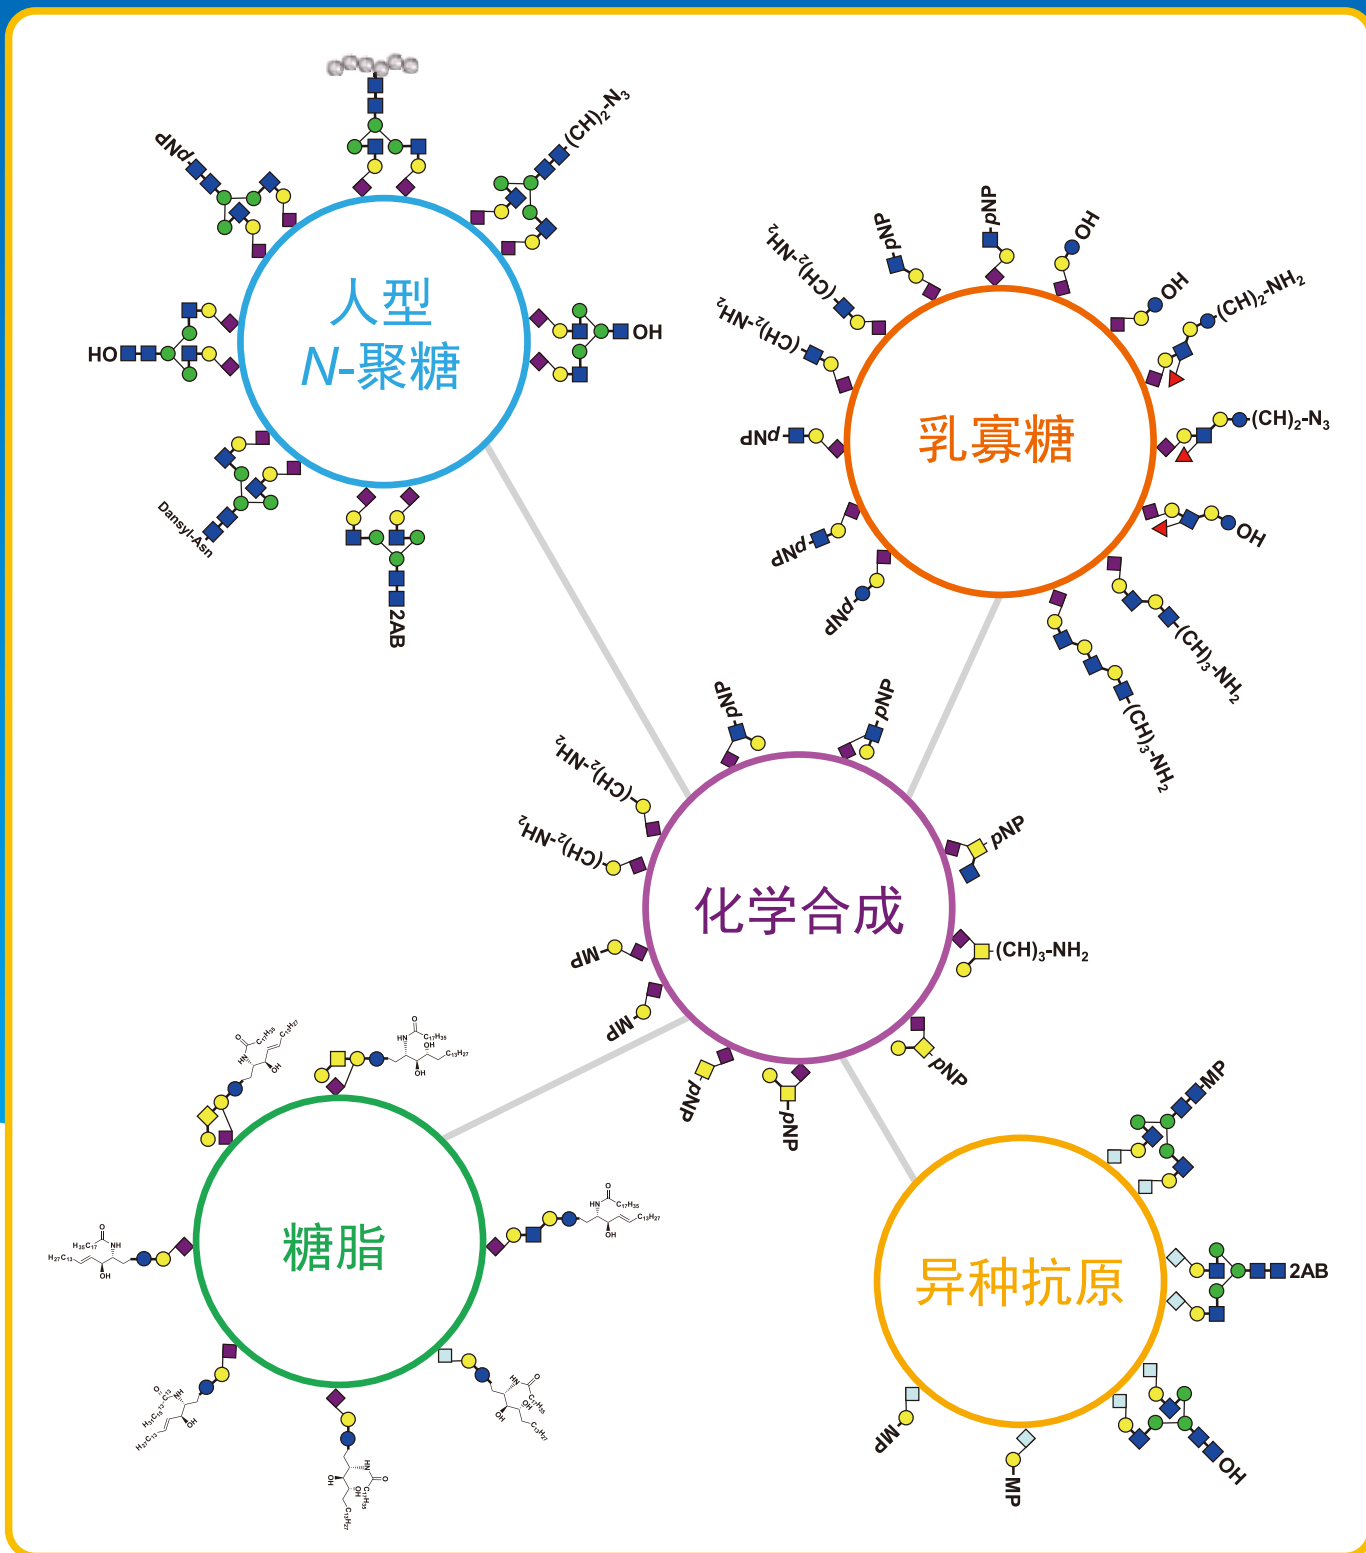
人型
N-聚糖

pNP
(CH)$_2$-N$_3$
OH
HO
Dansyl-Asn
2AB

乳寡糖

pNP
OH
(CH)$_2$-NH$_2$
(CH)$_2$-NH$_2$
pNP
OH
(CH)$_2$-NH$_2$
(CH)$_2$-N$_3$
pNP
OH
pNP
pNP
(CH)$_3$-NH$_2$
(CH)$_3$-NH$_2$

化学合成

pNP
pNP
(CH)$_2$-NH$_2$
(CH)$_2$-NH$_2$
pNP
(CH)$_3$-NH$_2$
MP
MP
pNP
pNP
pNP

糖脂

C$_{17}$H$_{35}$
C$_{13}$H$_{27}$
HN
OH
O

异种抗原

MP
2AB
MP
MP
OH